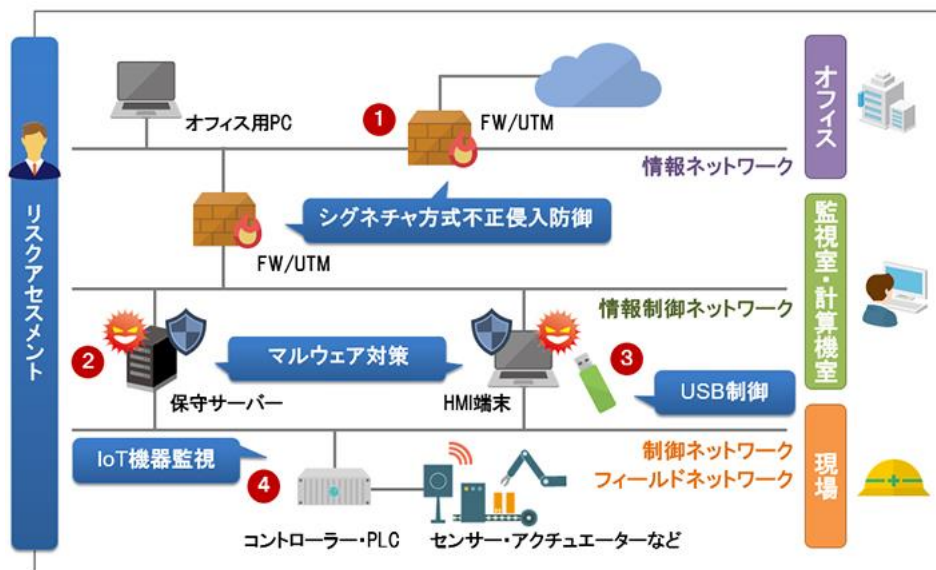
リスクアセスメント

オフィス用PC

1

FW/UTM

オフィス

情報ネットワーク

シグネチャ方式不正侵入防御

FW/UTM

監視室・計算機室

情報制御ネットワーク

2

マルウェア対策

3

保守サーバー

HMI端末

USB制御

IoT機器監視

制御ネットワーク

フィールドネットワーク

4

現場

コントローラー・PLC

センサー・アクチュエーターなど